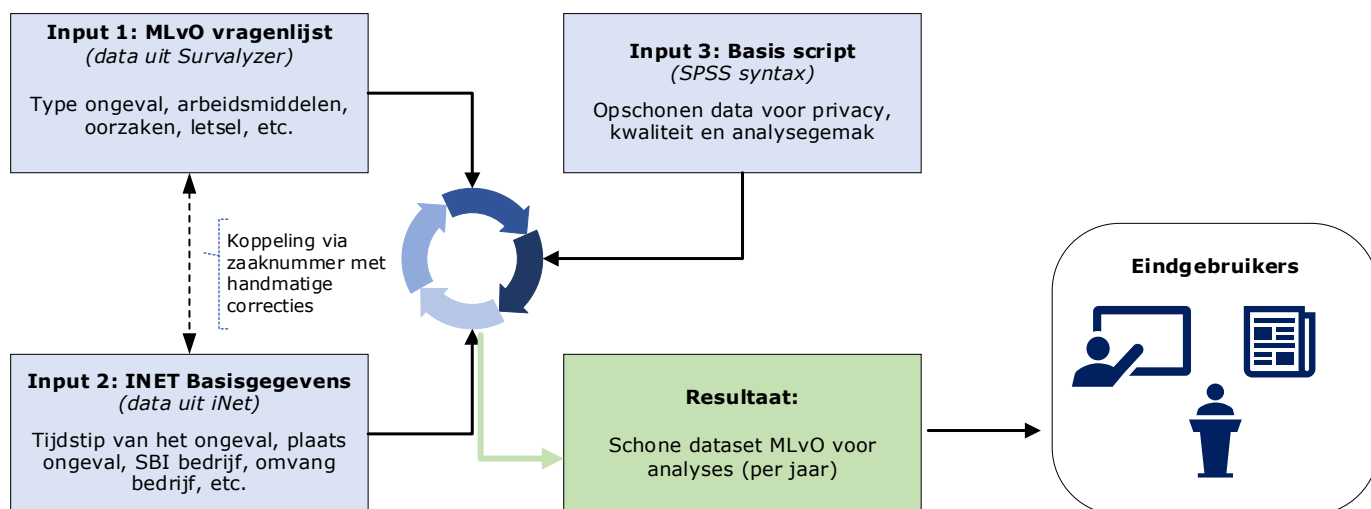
**Input 1: MLvO vragenlijst**
*(data uit Survalyzer)*

Type ongeval, arbeidsmiddelen, oorzaken, letsel, etc.

**Input 3: Basis script**
*(SPSS syntax)*

Opschonen data voor privacy, kwaliteit en analysegemak

Koppeling via zaaknummer met handmatige correcties

**Eindgebruikers**

**Input 2: INET Basisgegevens**
*(data uit iNet)*

Tijdstip van het ongeval, plaats ongeval, SBI bedrijf, omvang bedrijf, etc.

**Resultaat:**

Schone dataset MLvO voor analyses (per jaar)